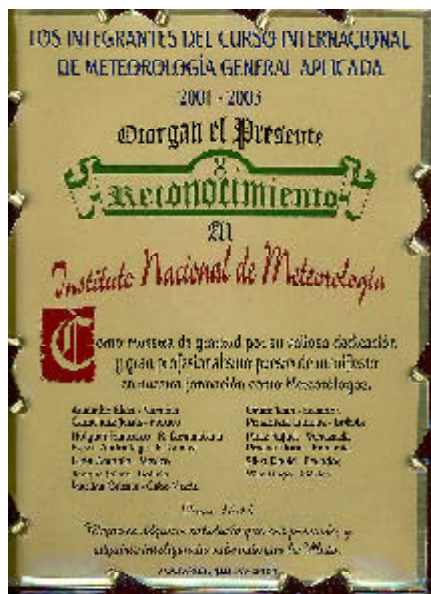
LOS INTEGRANTES DEL CURSO INTERNACIONAL DE METEOROLOGÍA GENERAL APLICADA

2001 - 2003

Otorgan el Presente

Reconocimiento

Al

Instituto Nacional de Meteorología

Como muestra de gratitud por su valiosa dedicación, y gran profesionalismo puesto de manifiesto en nuestra formación como Meteorólogos.

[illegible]

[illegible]

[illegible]